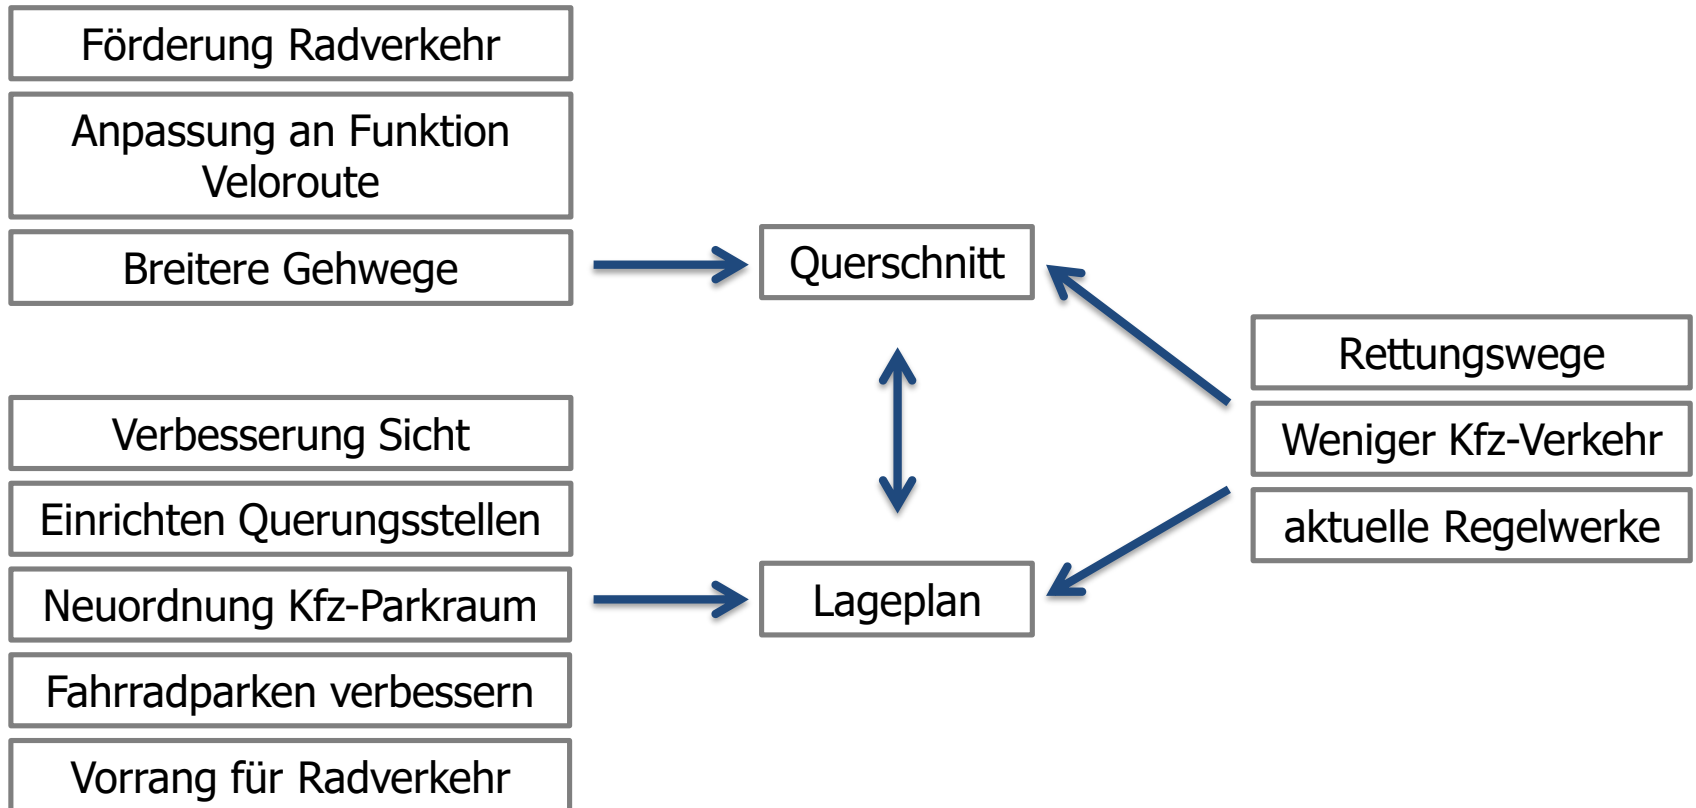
Förderung Radverkehr

Anpassung an Funktion Veloroute

Breitere Gehwege

Verbesserung Sicht

Einrichten Querungsstellen

Neuordnung Kfz-Parkraum

Fahrradparken verbessern

Vorrang für Radverkehr

Querschnitt

Lageplan

Rettungswege

Weniger Kfz-Verkehr

aktuelle Regelwerke